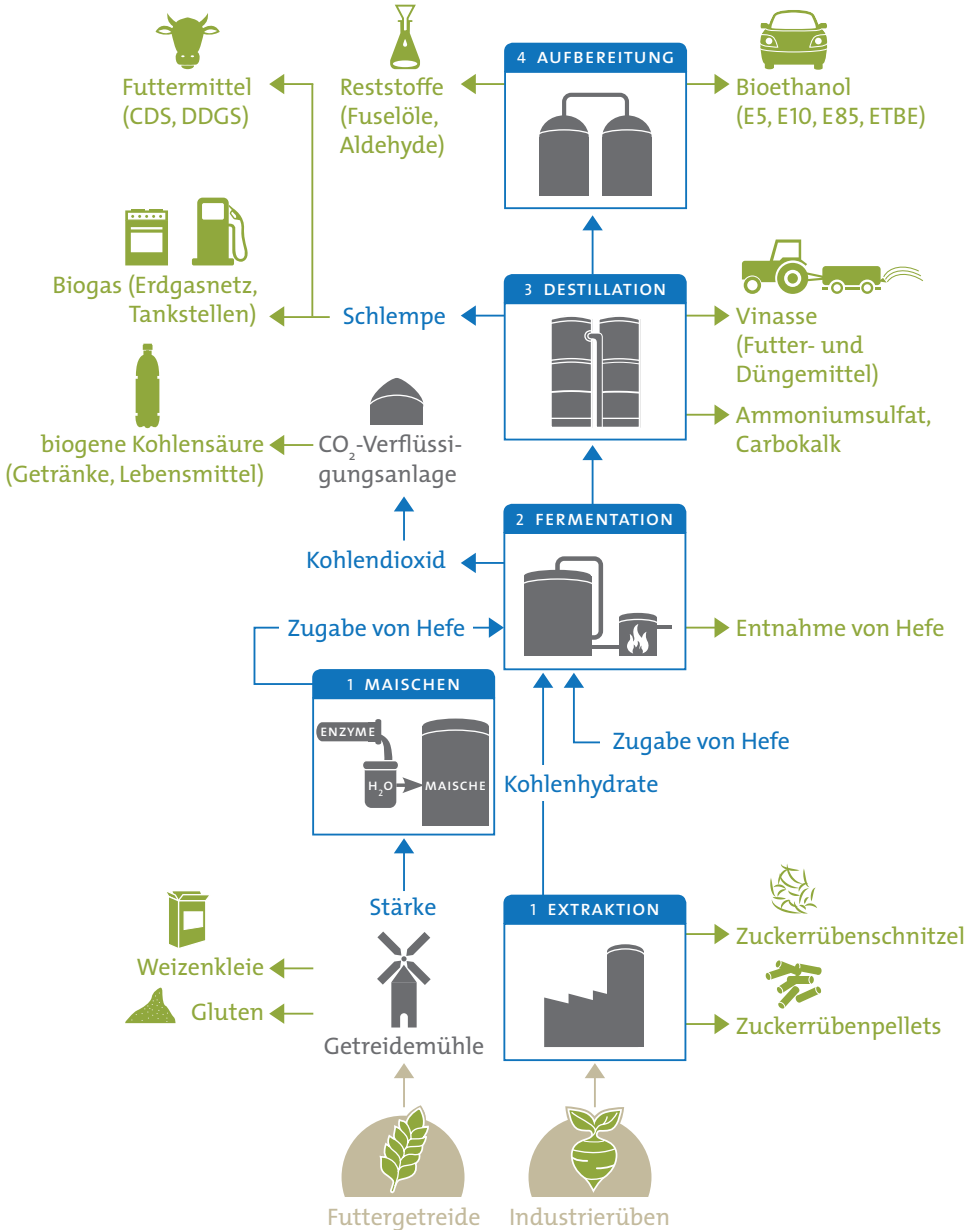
Futtermittel (CDS, DDGS)

Reststoffe (Fuselöle, Aldehyde)

4 AUFBEREITUNG

Bioethanol (E5, E10, E85, ETBE)

Biogas (Erdgasnetz, Tankstellen)

Schlempe

3 DESTILLATION

Vinasse (Futter- und Düngemittel)

Ammoniumsulfat, Carbokalk

biogene Kohlensäure (Getränke, Lebensmittel)

$CO_2$-Verflüssigungsanlage

2 FERMENTATION

Kohlendioxid

Zugabe von Hefe

Entnahme von Hefe

1 MAISCHEN

ENZYME

$H_2O$

MAISCHE

Zugabe von Hefe

Kohlenhydrate

Stärke

1 EXTRAKTION

Zuckerrübenschnitzel

Weizenkleie

Gluten

Zuckerrübenpellets

Getreidemühle

Futtergetreide

Industrierüben